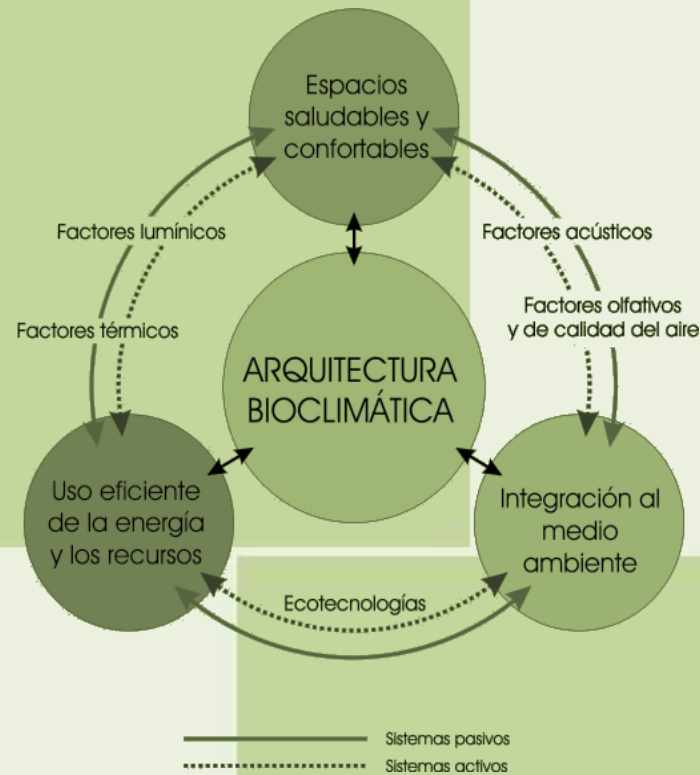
Espacios saludables y confortables

Factores lumínicos

Factores acústicos

Factores térmicos

Factores olfativos y de calidad del aire

ARQUITECTURA BIOCLIMÁTICA

Uso eficiente de la energía y los recursos

Integración al medio ambiente

Ecotecnologías

Sistemas pasivos

Sistemas activos